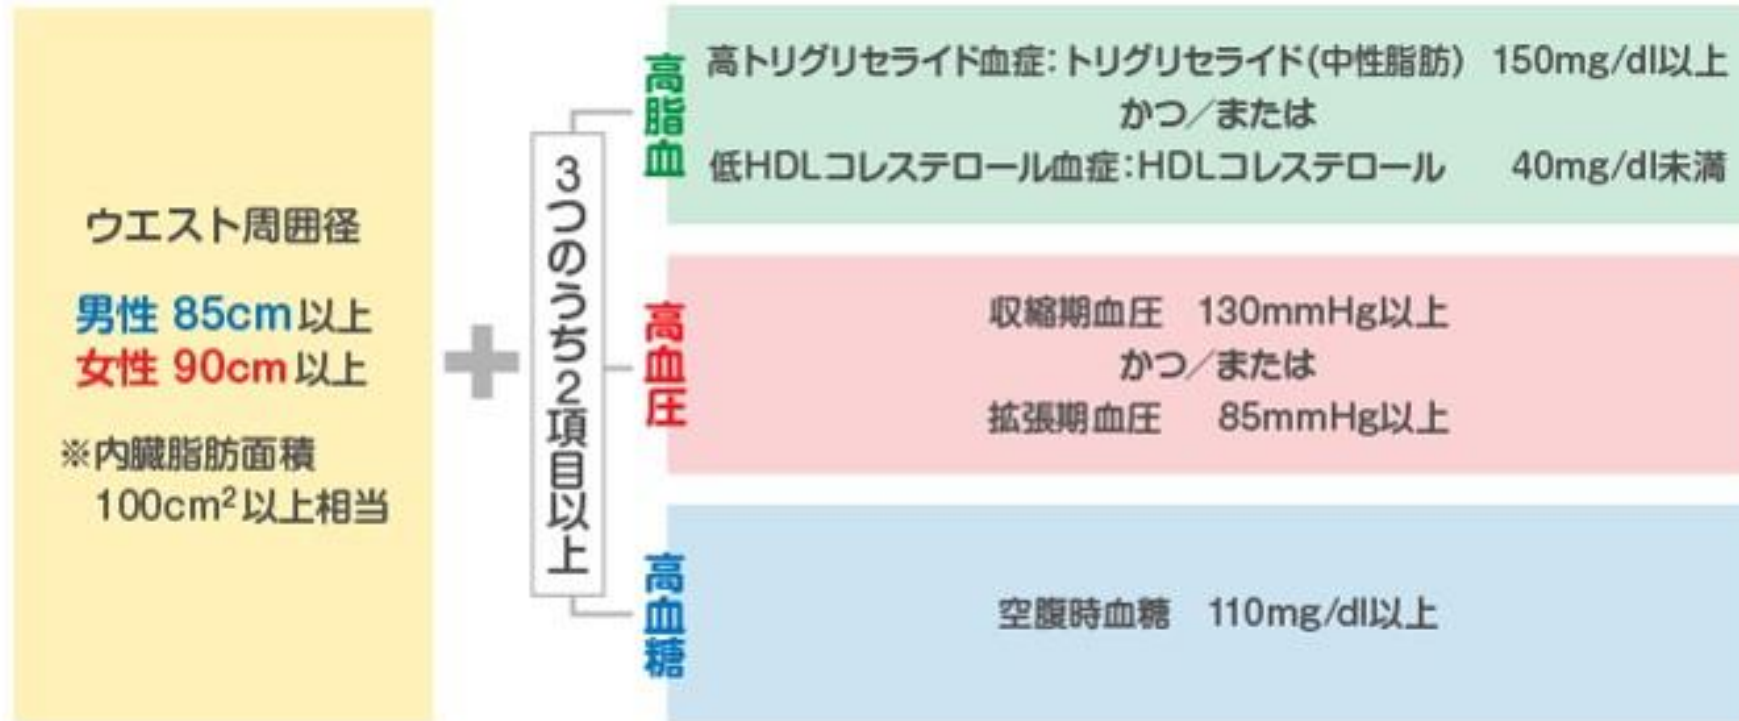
ウエスト周囲径

男性 85cm以上
女性 90cm以上

※内臓脂肪面積
100cm$^2$以上相当

＋

3つのうち2項目以上

高脂血
高トリグリセライド血症：トリグリセライド(中性脂肪) 150mg/dl以上
かつ／または
低HDLコレステロール血症：HDLコレステロール 40mg/dl未満

高血圧
収縮期血圧 130mmHg以上
かつ／または
拡張期血圧 85mmHg以上

高血糖
空腹時血糖 110mg/dl以上